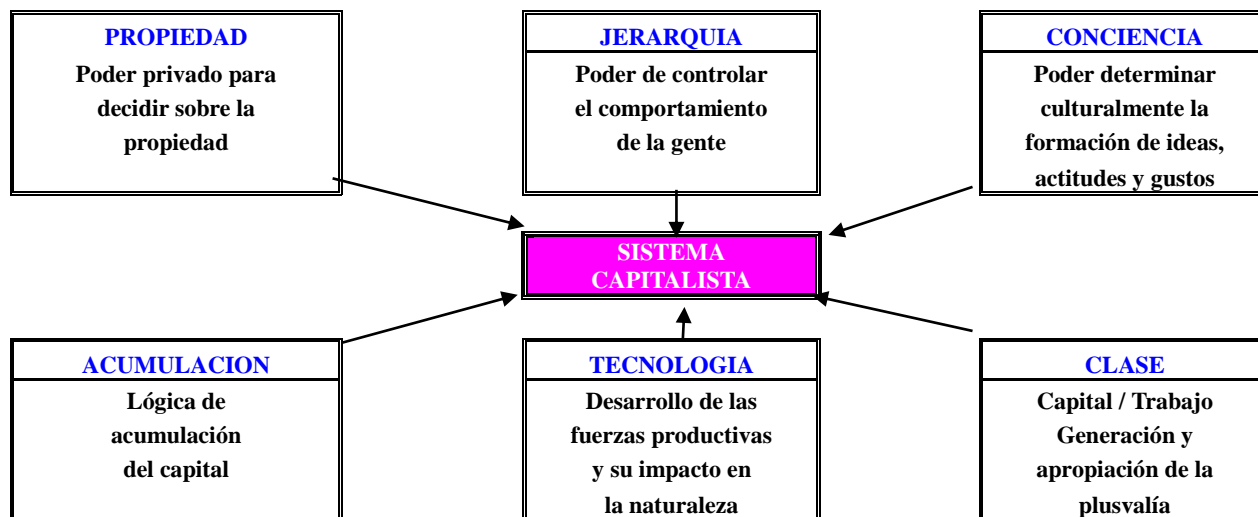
PROPIEDAD
Poder privado para decidir sobre la propiedad

JERARQUIA
Poder de controlar el comportamiento de la gente

CONCIENCIA
Poder determinar culturalmente la formación de ideas, actitudes y gustos

SISTEMA CAPITALISTA

ACUMULACION
Lógica de acumulación del capital

TECNOLOGIA
Desarrollo de las fuerzas productivas y su impacto en la naturaleza

CLASE
Capital / Trabajo
Generación y apropiación de la plusvalía